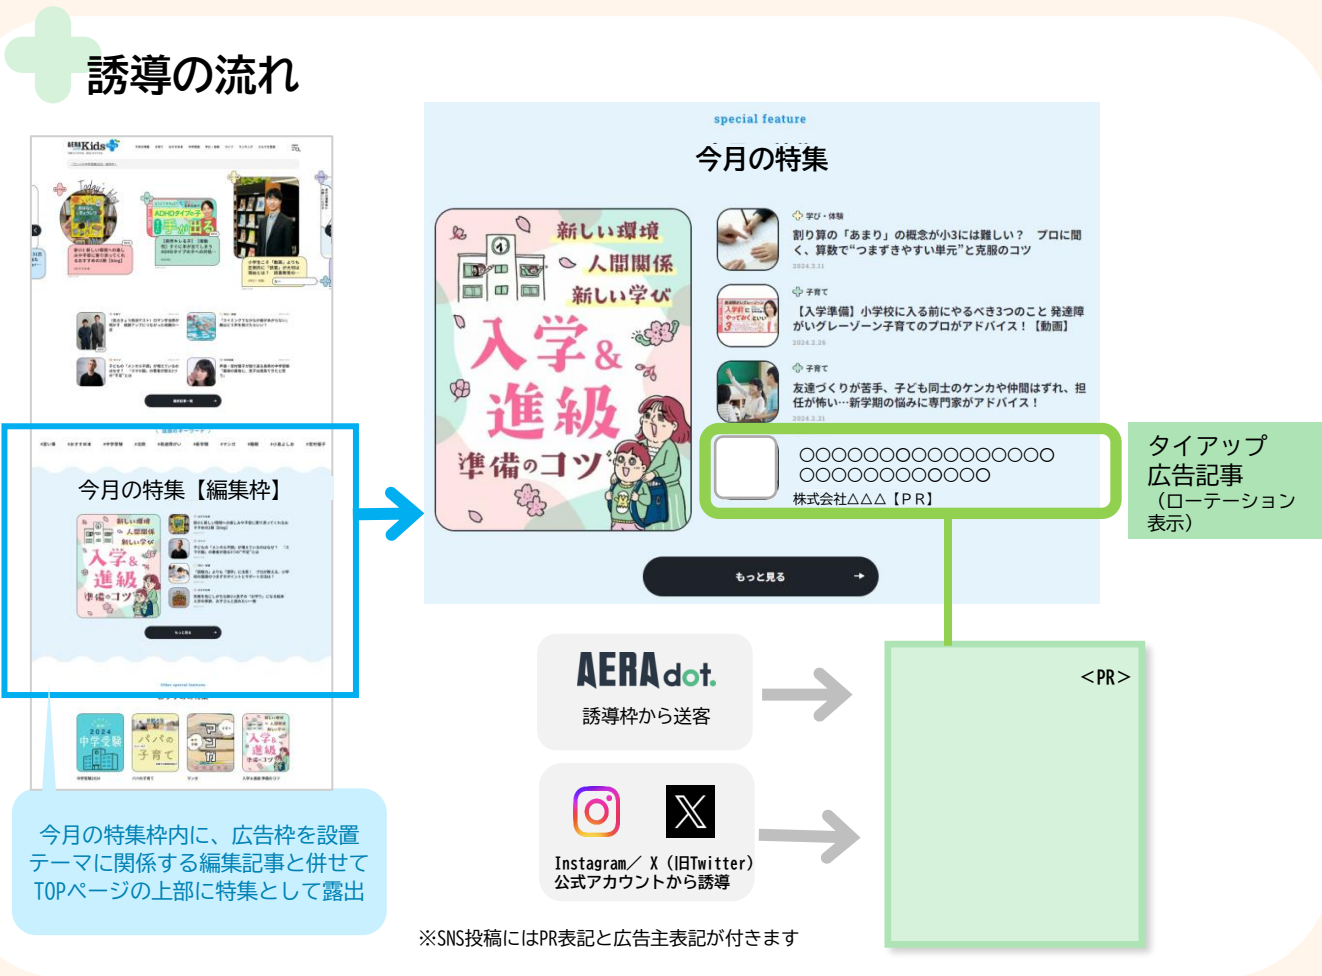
誘導の流れ

AERA Kids

今月の特集【編集枠】

もっと見る

今月の特集枠内に、広告枠を設置
テーマに関係する編集記事と併せて
TOPページの上部に特集として露出

special feature

今月の特集

新しい環境
人間関係
新しい学び
入学&
進級
準備のコツ

学び・体験
割り算の「あまり」の概念が小3には難しい？ プロに聞く、算数で"つまずきやすい単元"と克服のコツ
2024.3.11

子育て
【入学準備】小学校に入る前にやるべき3つのこと 発達障がいグレーゾーン子育てのプロがアドバイス！【動画】
2024.2.26

子育て
友達づくりが苦手、子ども同士のケンカや仲間はずれ、担任が怖い…新学期の悩みに専門家がアドバイス！
2024.3.21

〇〇〇〇〇〇〇〇〇〇〇〇〇〇〇〇〇
〇〇〇〇〇〇〇〇〇〇〇〇〇
株式会社△△△【PR】

もっと見る

タイアップ
広告記事
（ローテーション
表示）

AERA dot.
誘導枠から送客

Instagram／ X（旧Twitter）
公式アカウントから誘導

＜PR＞

※SNS投稿にはPR表記と広告主表記が付きます